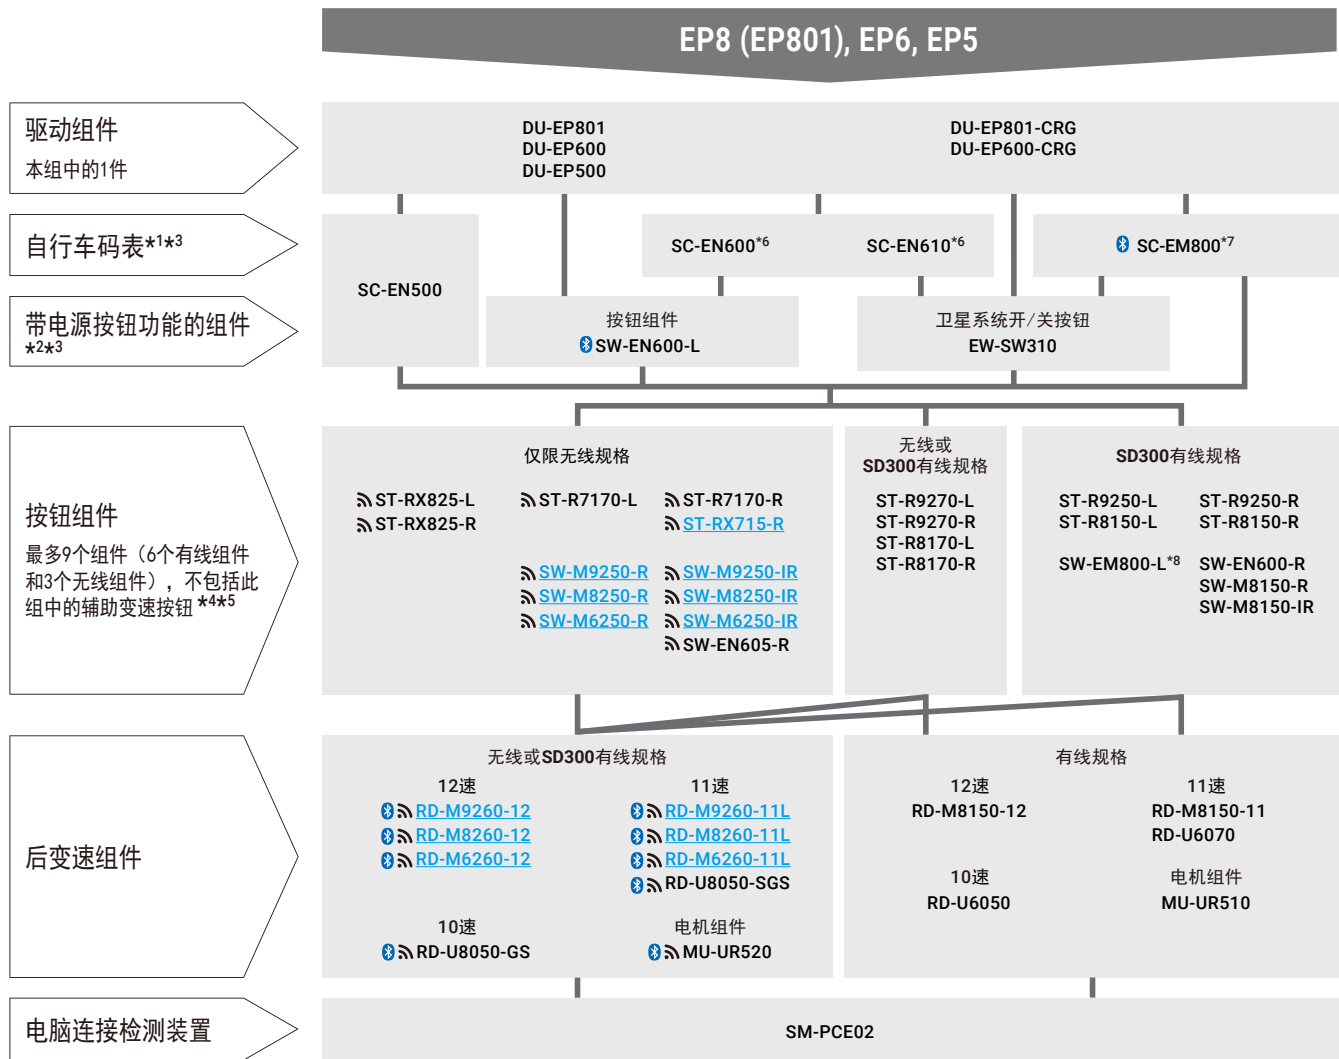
EP8 (EP801), EP6, EP5

驱动组件
本组中的1件

DU-EP801
DU-EP600
DU-EP500

DU-EP801-CRG
DU-EP600-CRG

自行车码表*1*3

SC-EN500

SC-EN600*6

SC-EN610*6

SC-EM800*7

带电源按钮功能的组件 *2*3

按钮组件
SW-EN600-L

卫星系统开/关按钮
EW-SW310

按钮组件
最多9个组件（6个有线组件和3个无线组件），不包括此组中的辅助变速按钮 *4*5

仅限无线规格

ST-RX825-L
ST-RX825-R
ST-R7170-L
ST-R7170-R
ST-RX715-R

SW-M9250-R
SW-M9250-IR
SW-M8250-R
SW-M8250-IR
SW-M6250-R
SW-M6250-IR
SW-EN605-R

无线或
SD300有线规格

ST-R9270-L
ST-R9270-R
ST-R8170-L
ST-R8170-R

SD300有线规格

ST-R9250-L
ST-R9250-R
ST-R8150-L
ST-R8150-R

SW-EM800-L*8
SW-EN600-R
SW-M8150-R
SW-M8150-IR

后变速组件

无线或SD300有线规格

12速
RD-M9260-12
RD-M8260-12
RD-M6260-12

11速
RD-M9260-11L
RD-M8260-11L
RD-M6260-11L
RD-U8050-SGS

10速
RD-U8050-GS

电机组件
MU-UR520

有线规格

12速
RD-M8150-12

11速
RD-M8150-11
RD-U6070

10速
RD-U6050

电机组件
MU-UR510

电脑连接检测装置

SM-PCE02